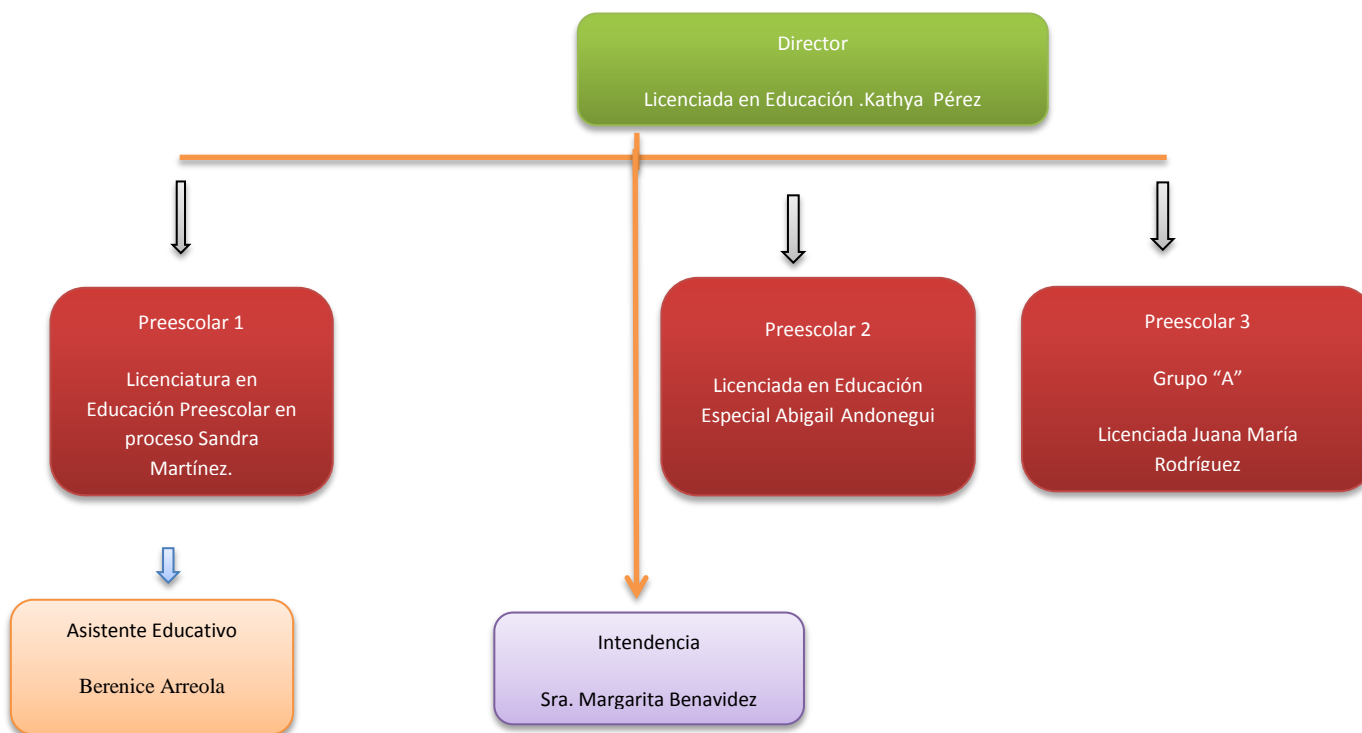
Director

Licenciada en Educación .Kathya Pérez

Preescolar 1

Licenciatura en Educación Preescolar en proceso Sandra Martínez.

Preescolar 2

Licenciada en Educación Especial Abigail Andonegui

Preescolar 3

Grupo "A"

Licenciada Juana María Rodríguez

Asistente Educativo

Berenice Arreola

Intendencia

Sra. Margarita Benavidez